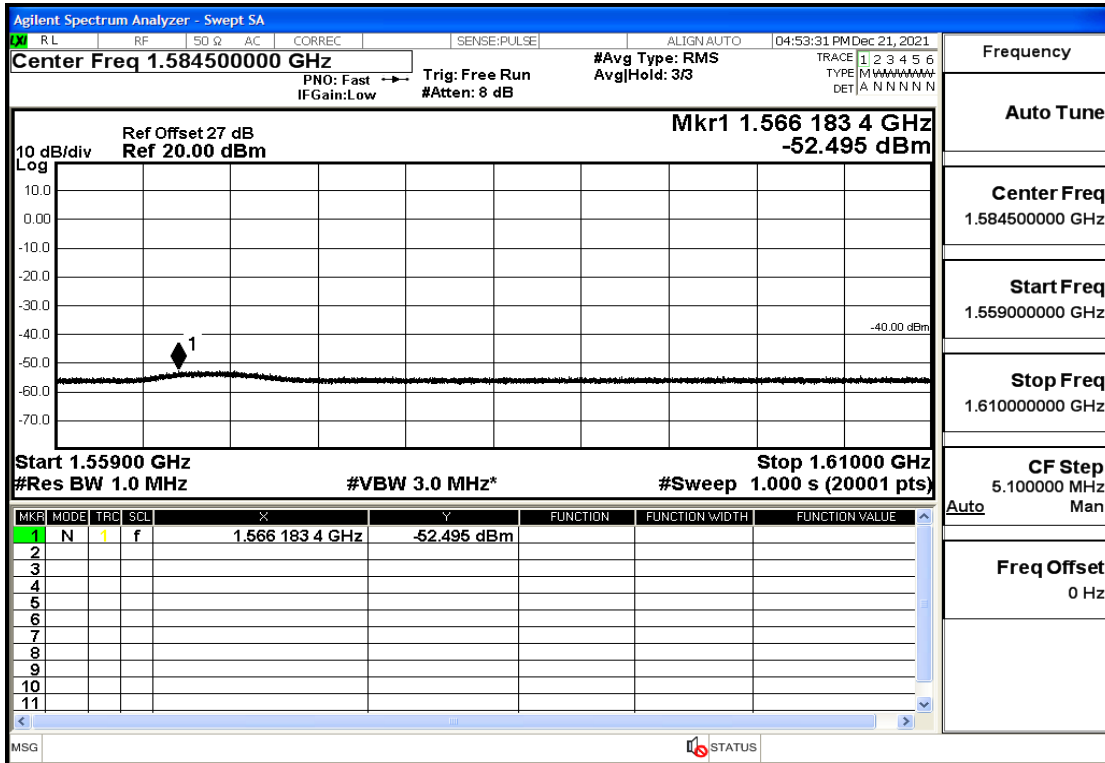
Agilent Spectrum Analyzer - Swept SA

LXI RL RF 50 Ω AC CORREC SENSE:PULSE ALIGN AUTO 04:53:31 PM Dec 21, 2021

Center Freq 1.584500000 GHz

PNO: Fast IFGain:Low

Trig: Free Run #Atten: 8 dB

#Avg Type: RMS Avg|Hold: 3/3

TRACE 1 2 3 4 5 6 TYPE M WWWWW DET A N N N N N

Frequency

Ref Offset 27 dB
10 dB/div Ref 20.00 dBm
Log

Mkr1 1.566 183 4 GHz
-52.495 dBm

10.0
0.00
-10.0
-20.0
-30.0
-40.0
-50.0
-60.0
-70.0

-40.00 dBm

1

Start 1.55900 GHz
#Res BW 1.0 MHz
#VBW 3.0 MHz*
Stop 1.61000 GHz
#Sweep 1.000 s (20001 pts)

| MKR | MODE | TRC | SCL | X | Y | FUNCTION | FUNCTION WIDTH | FUNCTION VALUE |
|---|---|---|---|---|---|---|---|---|
| 1 | N | 1 | f | 1.566 183 4 GHz | -52.495 dBm | | | |
| 2 | | | | | | | | |
| 3 | | | | | | | | |
| 4 | | | | | | | | |
| 5 | | | | | | | | |
| 6 | | | | | | | | |
| 7 | | | | | | | | |
| 8 | | | | | | | | |
| 9 | | | | | | | | |
| 10 | | | | | | | | |
| 11 | | | | | | | | |

Auto Tune

Center Freq
1.584500000 GHz

Start Freq
1.559000000 GHz

Stop Freq
1.610000000 GHz

CF Step
5.100000 MHz
Auto Man

Freq Offset
0 Hz

MSG STATUS